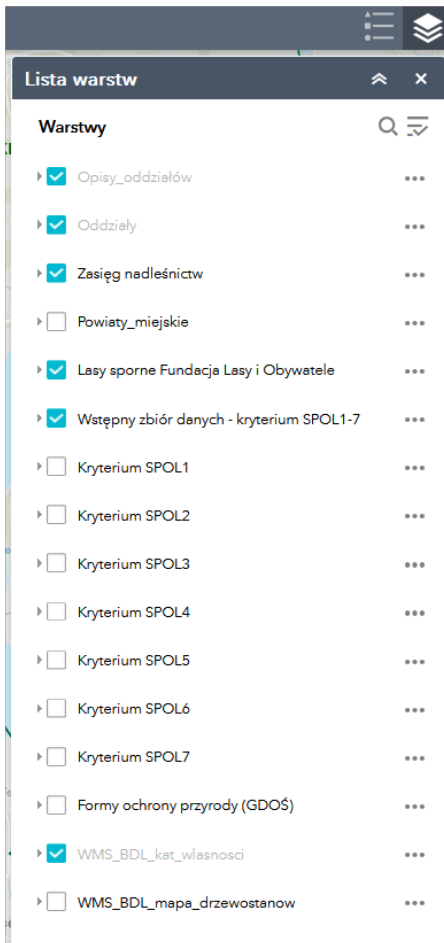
Lista warstw

Warstwy

Opisy_oddziałów

Oddziały

Zasięg nadleśnictw

Powiaty_miejskie

Lasy sporne Fundacja Lasy i Obywatele

Wstępny zbiór danych - kryterium SPOL1-7

Kryterium SPOL1

Kryterium SPOL2

Kryterium SPOL3

Kryterium SPOL4

Kryterium SPOL5

Kryterium SPOL6

Kryterium SPOL7

Formy ochrony przyrody (GDOŚ)

WMS_BDL_kat_wlasnosci

WMS_BDL_mapa_drzewostanow